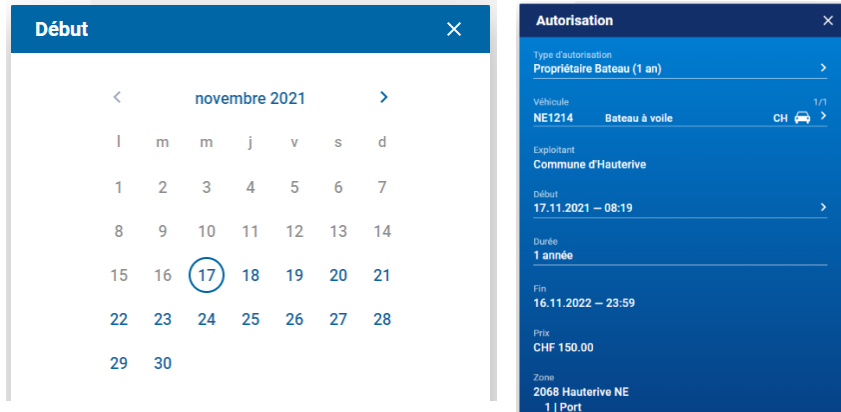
Début

novembre 2021

| l | m | m | j | v | s | d |
|---|---|---|---|---|---|---|
| 1 | 2 | 3 | 4 | 5 | 6 | 7 |
| 8 | 9 | 10 | 11 | 12 | 13 | 14 |
| 15 | 16 | 17 | 18 | 19 | 20 | 21 |
| 22 | 23 | 24 | 25 | 26 | 27 | 28 |
| 29 | 30 | | | | | |

Autorisation

Type d'autorisation
Propriétaire Bateau (1 an)

Véhicule 1/1
NE1214 Bateau à voile CH

Exploitant
Commune d'Hauterive

Début
17.11.2021 — 08:19

Durée
1 année

Fin
16.11.2022 — 23:59

Prix
CHF 150.00

Zone
2068 Hauterive NE
1 | Port